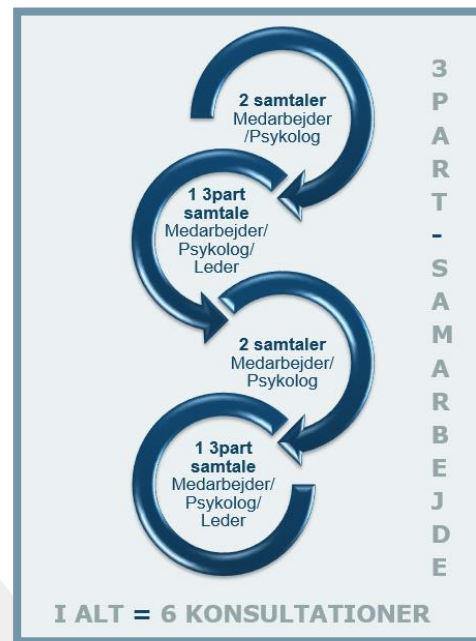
2 samtaler
Medarbejder
/Psykolog

1 3part
samtale
Medarbejder/
Psykolog/
Leder

2 samtaler
Medarbejder/
Psykolog

1 3part
samtale
Medarbejder/
Psykolog/
Leder

3
P
A
R
T
-
S
A
M
A
R
B
E
J
D
E

I ALT = 6 KONSULTATIONER